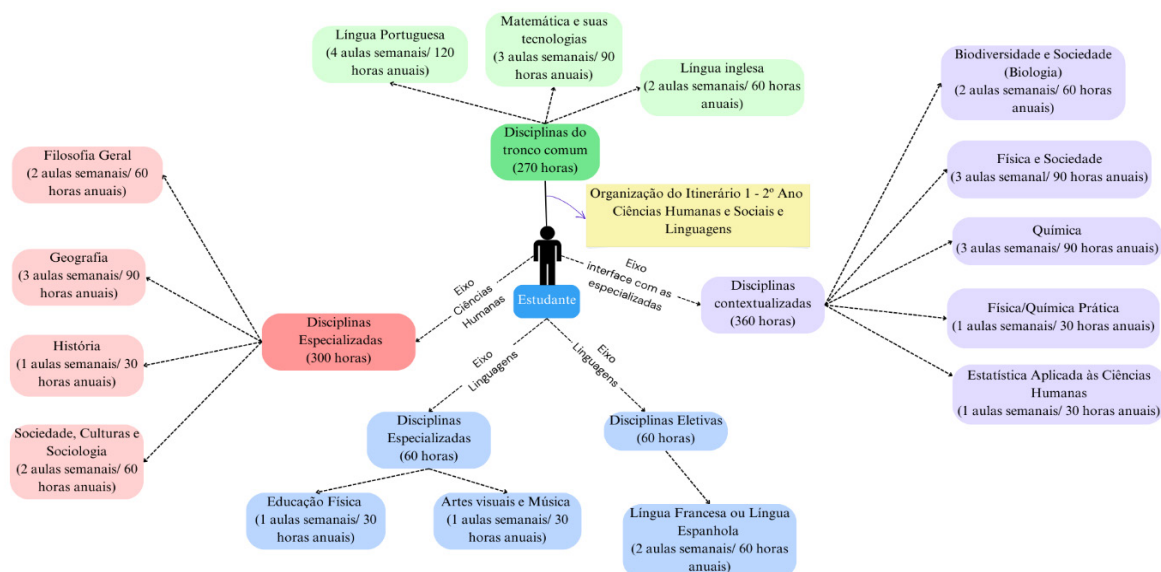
Língua Portuguesa (4 aulas semanais/ 120 horas anuais)

Matemática e suas tecnologias (3 aulas semanais/ 90 horas anuais)

Língua inglesa (2 aulas semanais/ 60 horas anuais)

Disciplinas do tronco comum (270 horas)

Organização do Itinerário 1 - 2º Ano Ciências Humanas e Sociais e Linguagens

Biodiversidade e Sociedade (Biologia) (2 aulas semanais/ 60 horas anuais)

Física e Sociedade (3 aulas semanal/ 90 horas anuais)

Química (3 aulas semanais/ 90 horas anuais)

Física/Química Prática (1 aulas semanais/ 30 horas anuais)

Estatística Aplicada às Ciências Humanas (1 aulas semanais/ 30 horas anuais)

Filosofia Geral (2 aulas semanais/ 60 horas anuais)

Geografia (3 aulas semanais/ 90 horas anuais)

História (1 aulas semanais/ 30 horas anuais)

Sociedade, Culturas e Sociologia (2 aulas semanais/ 60 horas anuais)

Eixo Ciências Humanas

Estudante

Eixo interface com as especializadas

Disciplinas contextualizadas (360 horas)

Disciplinas Especializadas (300 horas)

Eixo Linguagens

Eixo Linguagens

Disciplinas Especializadas (60 horas)

Disciplinas Eletivas (60 horas)

Educação Física (1 aulas semanais/ 30 horas anuais)

Artes visuais e Música (1 aulas semanais/ 30 horas anuais)

Língua Francesa ou Língua Espanhola (2 aulas semanais/ 60 horas anuais)